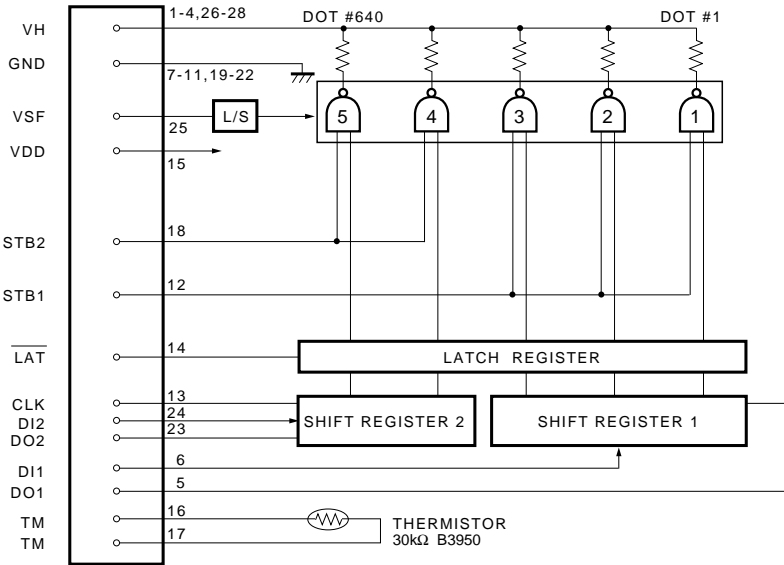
VH
GND
VSF
VDD
STB2
STB1
$\overline{LAT}$
CLK
DI2
DO2
DI1
DO1
TM
TM

1-4,26-28
7-11,19-22
25
15
18
12
14
13
24
23
6
5
16
17

DOT #640
DOT #1

L/S

5
4
3
2
1

LATCH REGISTER
SHIFT REGISTER 2
SHIFT REGISTER 1

THERMISTOR
30kΩ B3950